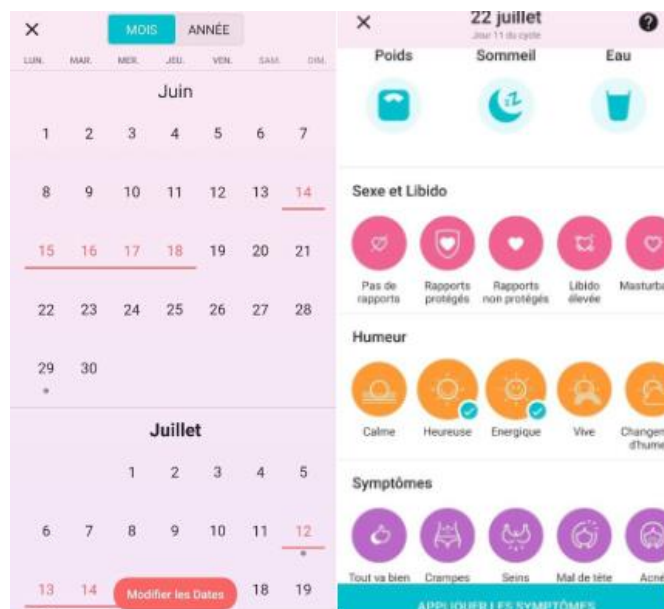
×

MOIS ANNÉE

LUN. MAR. MER. JEU. VEN. SAM. DIM.

Juin

| 1 | 2 | 3 | 4 | 5 | 6 | 7 |
|---|---|---|---|---|---|---|
| 8 | 9 | 10 | 11 | 12 | 13 | 14 |
| 15 | 16 | 17 | 18 | 19 | 20 | 21 |
| 22 | 23 | 24 | 25 | 26 | 27 | 28 |
| 29 | 30 | | | | | |

Juillet

| | | 1 | 2 | 3 | 4 | 5 |
|---|---|---|---|---|---|---|
| 6 | 7 | 8 | 9 | 10 | 11 | 12 |
| 13 | 14 | | | | 18 | 19 |

Modifier les Dates

×

22 juillet

Jour 11 du cycle

Poids Sommeil Eau

Sexe et Libido

Pas de rapports

Rapports protégés

Rapports non protégés

Libido élevée

Masturba

Humeur

Calme

Heureuse

Energique

Vive

Changem d'hume

Symptômes

Tout va bien

Crampes

Seins

Mal de tête

Acné

APPLIQUER LES SYMPTÔMES